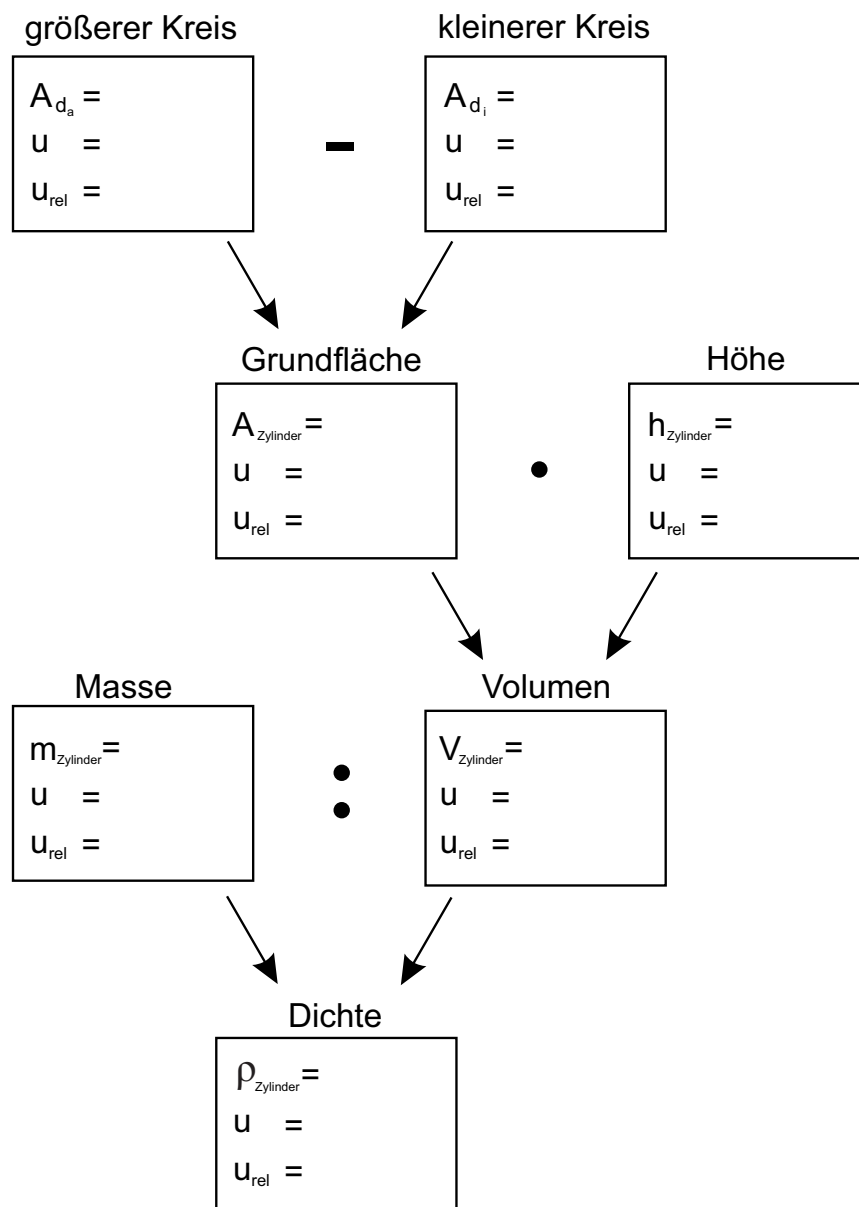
größerer Kreis

$A_{d_a}$ =
u =
$u_{rel}$ =

−

kleinerer Kreis

$A_{d_i}$ =
u =
$u_{rel}$ =

Grundfläche

$A_{Zylinder}$ =
u =
$u_{rel}$ =

•

Höhe

$h_{Zylinder}$ =
u =
$u_{rel}$ =

Masse

$m_{Zylinder}$ =
u =
$u_{rel}$ =

:

Volumen

$V_{Zylinder}$ =
u =
$u_{rel}$ =

Dichte

$\rho_{Zylinder}$ =
u =
$u_{rel}$ =